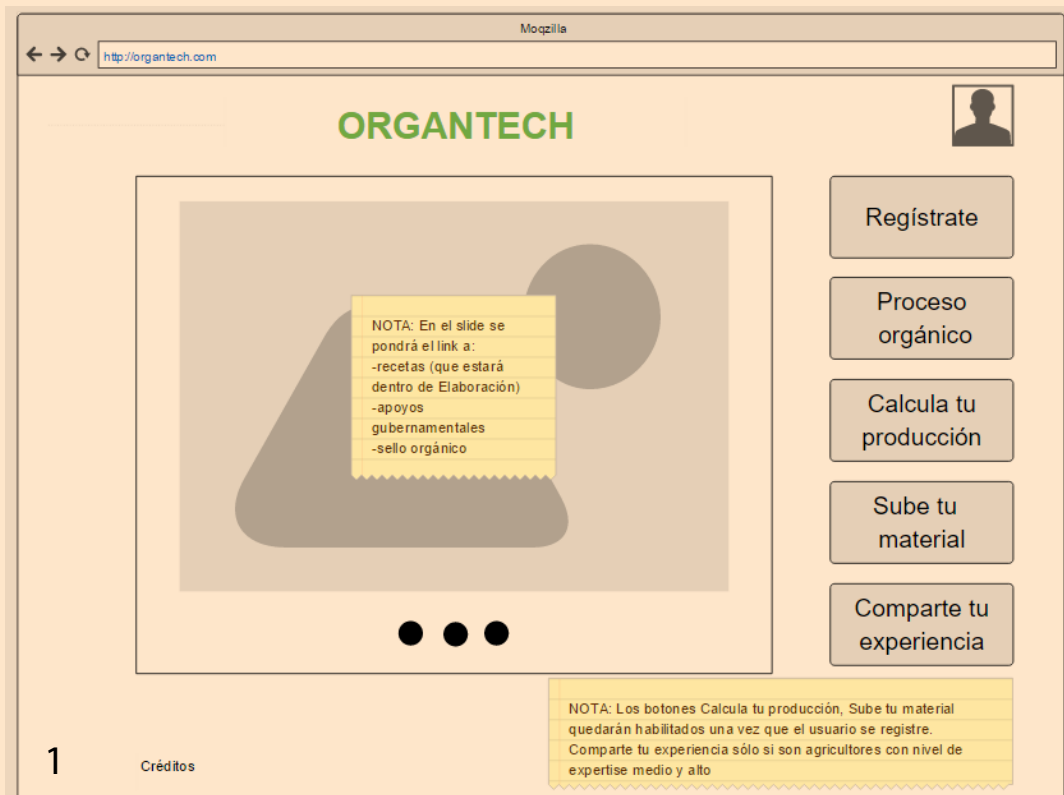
Moqzilla

http://organtech.com

ORGANTECH

NOTA: En el slide se pondrá el link a:
-recetas (que estará dentro de Elaboración)
-apoyos gubernamentales
-sello orgánico

Regístrate

Proceso orgánico

Calcula tu producción

Sube tu material

Comparte tu experiencia

NOTA: Los botones Calcula tu producción, Sube tu material quedarán habilitados una vez que el usuario se registre. Comparte tu experiencia sólo si son agricultores con nivel de expertise medio y alto

1

Créditos